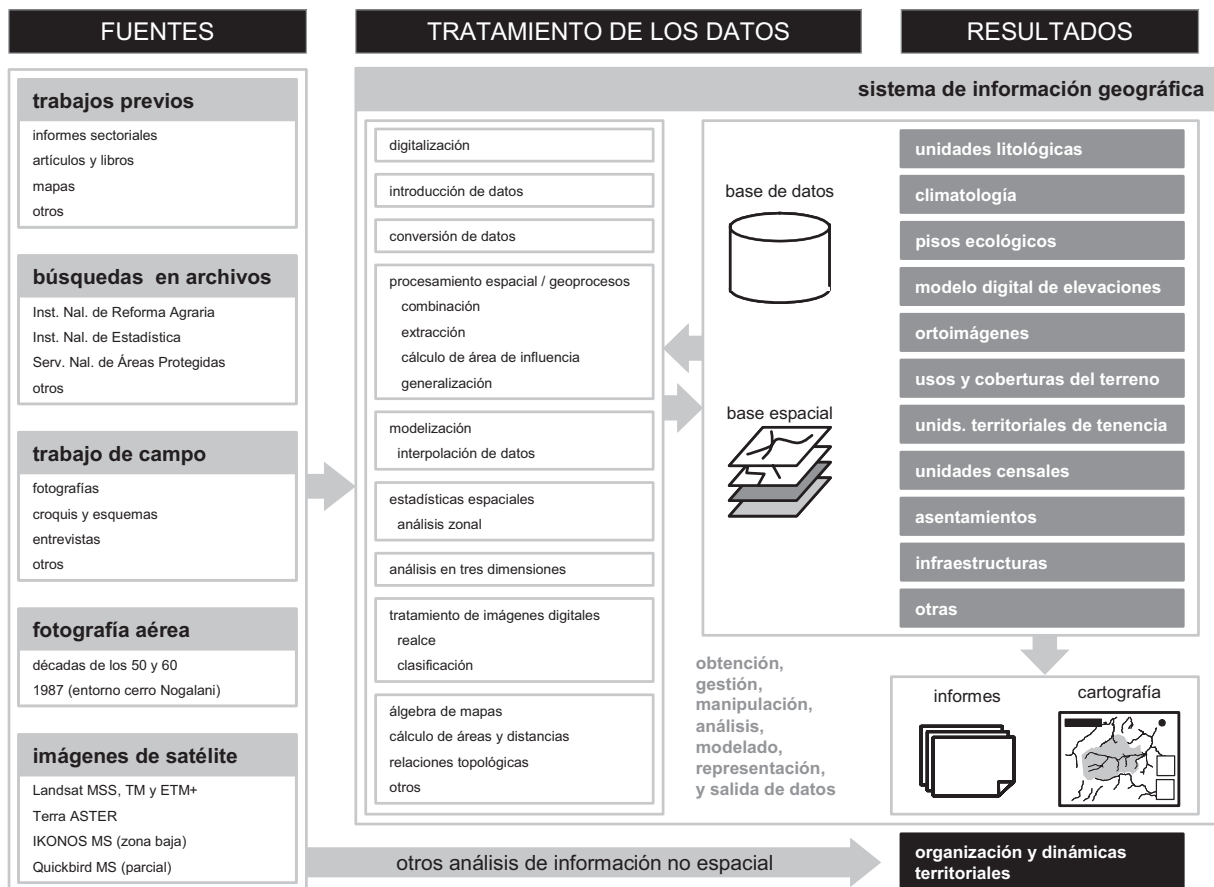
FUENTES

trabajos previos
informes sectoriales
artículos y libros
mapas
otros

búsquedas en archivos
Inst. Nal. de Reforma Agraria
Inst. Nal. de Estadística
Serv. Nal. de Áreas Protegidas
otros

trabajo de campo
fotografías
croquis y esquemas
entrevistas
otros

fotografía aérea
décadas de los 50 y 60
1987 (entorno cerro Nogalani)

imágenes de satélite
Landsat MSS, TM y ETM+
Terra ASTER
IKONOS MS (zona baja)
Quickbird MS (parcial)

TRATAMIENTO DE LOS DATOS

sistema de información geográfica

digitalización

introducción de datos

conversión de datos

procesamiento espacial / geoprocesos
combinación
extracción
cálculo de área de influencia
generalización

modelización
interpolación de datos

estadísticas espaciales
análisis zonal

análisis en tres dimensiones

tratamiento de imágenes digitales
realce
clasificación

álgebra de mapas
cálculo de áreas y distancias
relaciones topológicas
otros

base de datos

base espacial

obtención, gestión, manipulación, análisis, modelado, representación, y salida de datos

otros análisis de información no espacial

RESULTADOS

unidades litológicas
climatología
pisos ecológicos
modelo digital de elevaciones
ortoimágenes
usos y coberturas del terreno
unids. territoriales de tenencia
unidades censales
asentamientos
infraestructuras
otras

informes
cartografía

organización y dinámicas territoriales